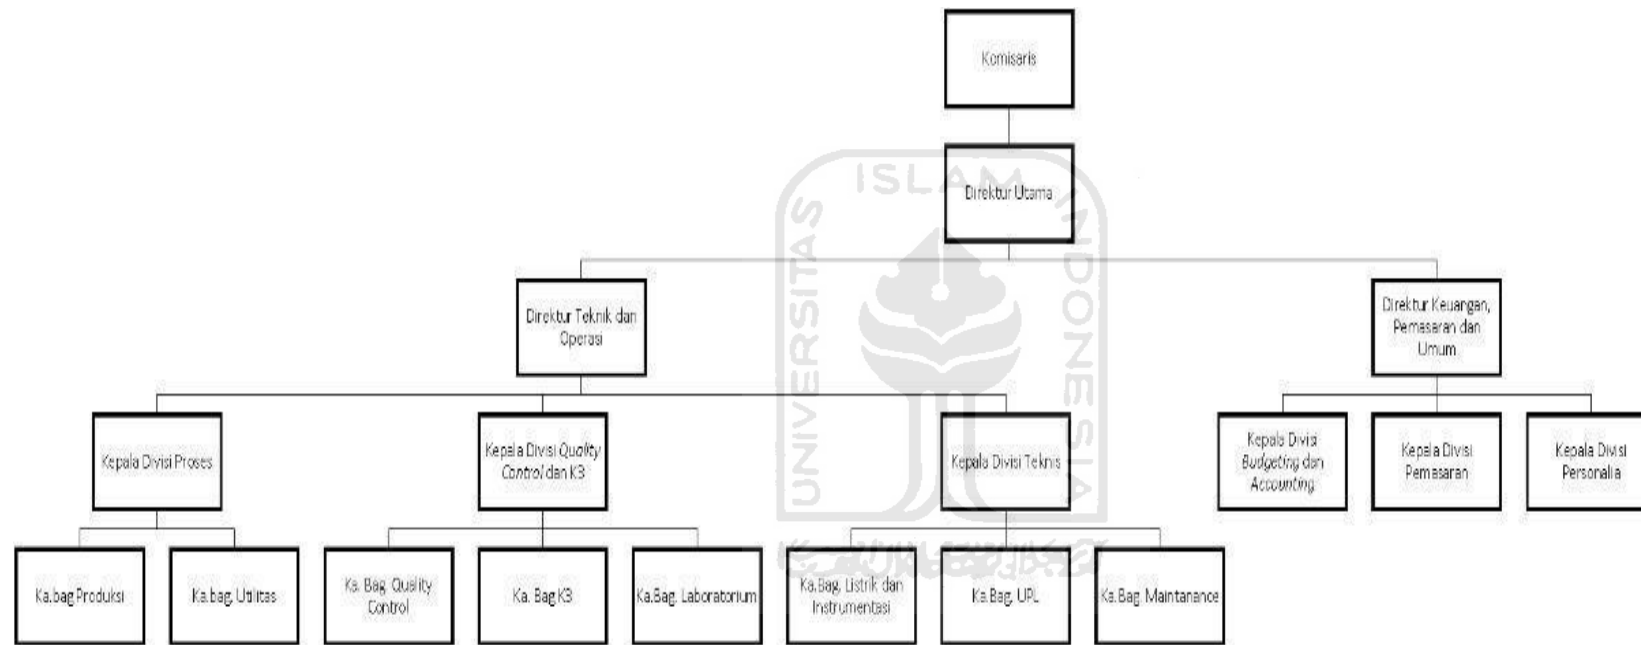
Komisaris

Direktur Utama

Direktur Teknik dan Operasi

Direktur Keuangan, Pemasaran dan Umum

Kepala Divisi Proses

Kepala Divisi *Quality Control* dan K3

Kepala Divisi Teknis

Kepala Divisi *Budgeting* dan *Accounting*

Kepala Divisi Pemasaran

Kepala Divisi Personalia

Ka.bag Produksi

Ka.bag. Utilitas

Ka. Bag. Quality Control

Ka. Bag K3

Ka.Bag. Laboratorium

Ka.Bag. Listrik dan Instrumentasi

Ka.Bag. UPL

Ka.Bag. Maintanance

ISLAM UNIVERSITAS INDONESIA